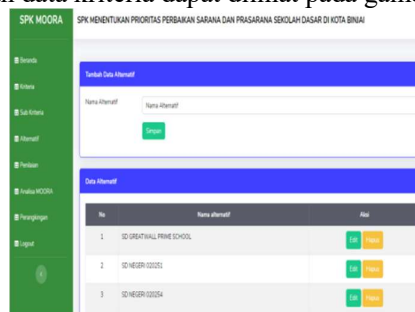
n data kriteria dapat dilihat pada gam

SPK MOORA

SPK MENENTUKAN PRIORITAS PERBAIKAN SARANA DAN PRASARANA SEKOLAH DASAR DI KOTA BINJAI

Beranda
Kriteria
Sub Kriteria
Alternatif
Penilaian
Analisa MOORA
Perangkingan
Logout

Tambah Data Alternatif

Nama Alternatif

Nama Alternatif

Simpan

Data Alternatif

| No | Nama alternatif | Aksi |
|---|---|---|
| 1 | SD GREATWALL PRIME SCHOOL | Edit Hapus |
| 2 | SD NEGERI 020251 | Edit Hapus |
| 3 | SD NEGERI 020254 | Edit Hapus |